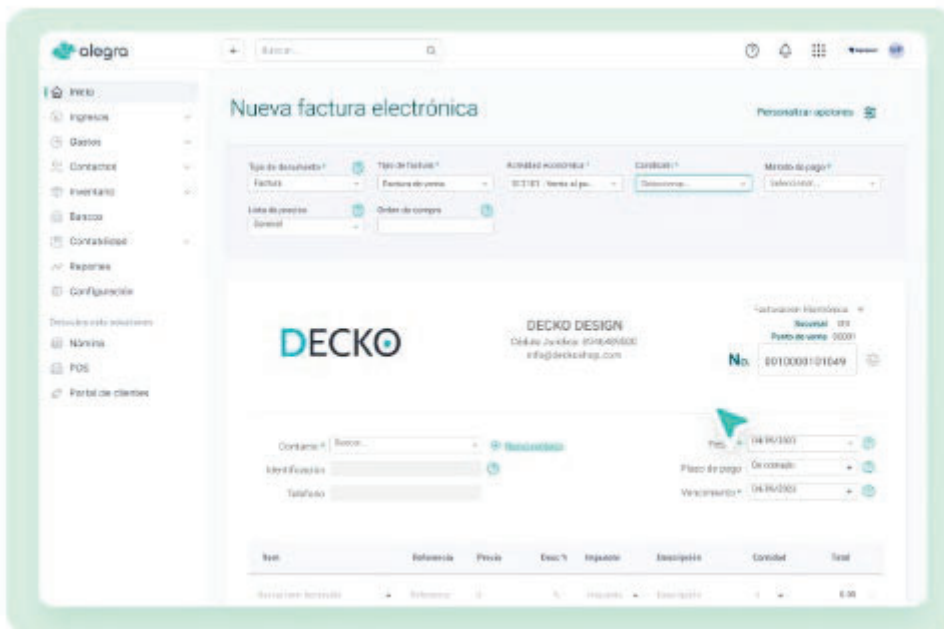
alegra

Buscar...

Inicio
Ingresos
Gastos
Contactos
Inventario
Bancos
Contabilidad
Reportes
Configuración

Descubre más soluciones
Nómina
POS
Portal de clientes

Nueva factura electrónica

Personalizar opciones

Tipo de documento*
Factura

Tipo de factura*
Factura de venta

Actividad económica*
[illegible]

Condición*
Selecciona...

Método de pago*
Seleccionar...

Lista de precios
General

Orden de compra

DECKO

DECKO DESIGN
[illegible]
info@deckoshop.com

Facturación Electrónica
Sucursal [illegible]
Punto de venta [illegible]

No. 0010000101049

Contacto* Buscar...
Nuevo contacto
Identificación
Teléfono

Fecha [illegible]
Plazo de pago De contado
Vencimiento* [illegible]

| Item | Referencia | Precio | Desc % | Impuesto | Descripción | Cantidad | Total |
|---|---|---|---|---|---|---|---|
| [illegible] | Referencia | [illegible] | % | Impuesto | Descripción | 1 | 0.00 |